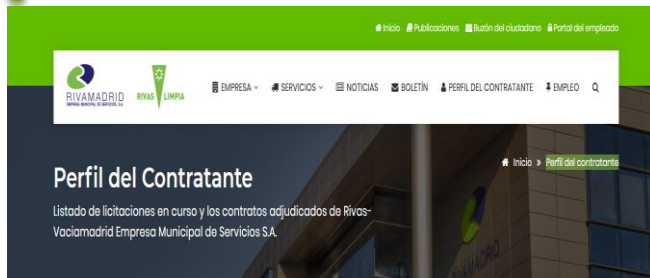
Inicio Publicaciones Buzón del ciudadano Portal del empleado

RIVAMADRID EMPRESA MUNICIPAL DE SERVICIOS, S.A.

RIVAS LIMPIA

EMPRESA SERVICIOS NOTICIAS BOLETÍN PERFIL DEL CONTRATANTE EMPLEO

Perfil del Contratante

Inicio » Perfil del contratante

Listado de licitaciones en curso y los contratos adjudicados de Rivas-Vaciamadrid Empresa Municipal de Servicios S.A.

RIVAMADRID